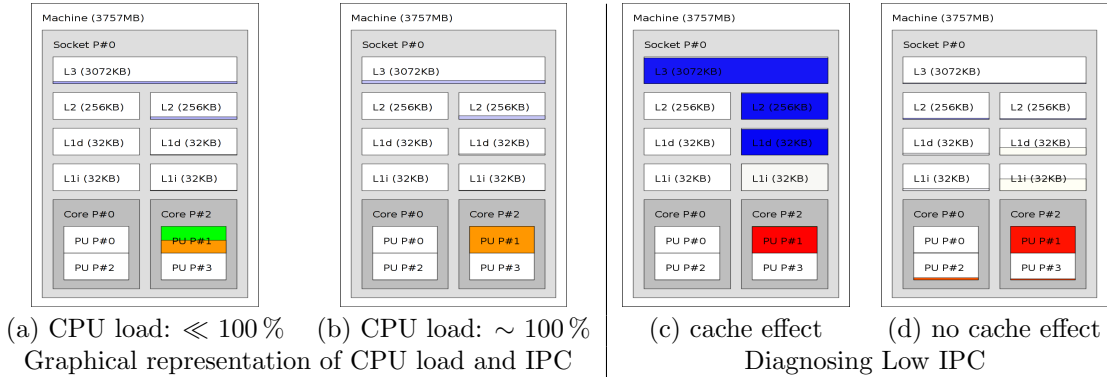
Machine (3757MB)

Socket P#0

L3 (3072KB)

L2 (256KB)

L2 (256KB)

L1d (32KB)

L1d (32KB)

L1i (32KB)

L1i (32KB)

Core P#0

PU P#0

PU P#2

Core P#2

PU P#1

PU P#3

Machine (3757MB)

Socket P#0

L3 (3072KB)

L2 (256KB)

L2 (256KB)

L1d (32KB)

L1d (32KB)

L1i (32KB)

L1i (32KB)

Core P#0

PU P#0

PU P#2

Core P#2

PU P#1

PU P#3

Machine (3757MB)

Socket P#0

L3 (3072KB)

L2 (256KB)

L2 (256KB)

L1d (32KB)

L1d (32KB)

L1i (32KB)

L1i (32KB)

Core P#0

PU P#0

PU P#2

Core P#2

PU P#1

PU P#3

Machine (3757MB)

Socket P#0

L3 (3072KB)

L2 (256KB)

L2 (256KB)

L1d (32KB)

L1d (32KB)

L1i (32KB)

L1i (32KB)

Core P#0

PU P#0

PU P#2

Core P#2

PU P#1

PU P#3

(a) CPU load: $\ll 100\,\%$ (b) CPU load: $\sim 100\,\%$
Graphical representation of CPU load and IPC

(c) cache effect (d) no cache effect
Diagnosing Low IPC